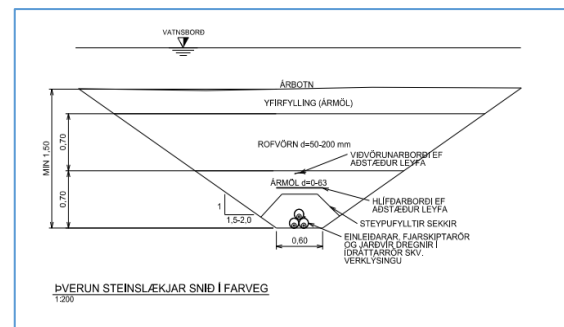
VATNSBORÐ

ÁRBOTN

YFIRFYLLING (ÁRMÖL)

MIN 1,50

0,70

0,70

ROFVÖRN d=50-200 mm

VIÐVÖRUNARBORÐI EF AÐSTÆÐUR LEYFA

ÁRMÖL d=0-63

HLÍFÐARBORÐI EF AÐSTÆÐUR LEYFA

1

1,5-2,0

STEYPUFYLLTIR SEKKIR

0,60

EINLEIÐARAR, FJARSKIPTARÖR OG JARÐVÍR DREGNIR Í ÍDRÁTTARRÖR SKV. VERKLÝSINGU

ÞVERUN STEINSLÆKJAR SNIÐ Í FARVEG
1:200